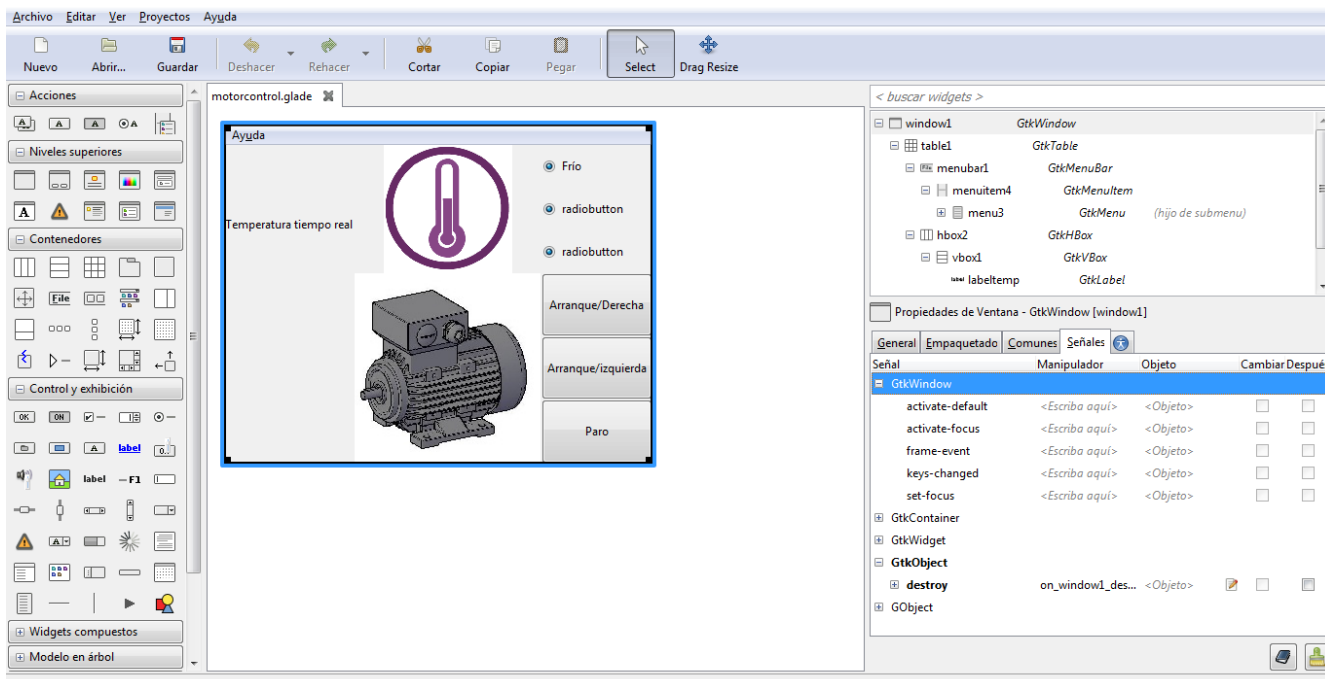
Archivo Editar Ver Proyectos Ayuda

Nuevo Abrir... Guardar Deshacer Rehacer Cortar Copiar Pegar Select Drag Resize

Acciones
Niveles superiores
Contenedores
File
Control y exhibición
OK ON label label —F1
Widgets compuestos
Modelo en árbol

motorcontrol.glade

Ayuda
Temperatura tiempo real
Frío
radiobutton
radiobutton
Arranque/Derecha
Arranque/izquierda
Paro

< buscar widgets >

| | | |
|---|---|---|
| window1 | GtkWindow | |
| table1 | GtkTable | |
| menubar1 | GtkMenuBar | |
| menuitem4 | GtkMenuItem | |
| menu3 | GtkMenu | (hijo de submenu) |
| hbox2 | GtkHBox | |
| vbox1 | GtkVBox | |
| labeltemp | GtkLabel | |

Propiedades de Ventana - GtkWindow [window1]

General Empaquetado Comunes Señales

| Señal | Manipulador | Objeto | Cambiar | Despué |
|---|---|---|---|---|
| GtkWindow | | | | |
| activate-default | <Escriba aquí> | <Objeto> | | |
| activate-focus | <Escriba aquí> | <Objeto> | | |
| frame-event | <Escriba aquí> | <Objeto> | | |
| keys-changed | <Escriba aquí> | <Objeto> | | |
| set-focus | <Escriba aquí> | <Objeto> | | |
| GtkContainer | | | | |
| GtkWidget | | | | |
| GtkObject | | | | |
| destroy | on_window1_des... | <Objeto> | | |
| GObject | | | | |